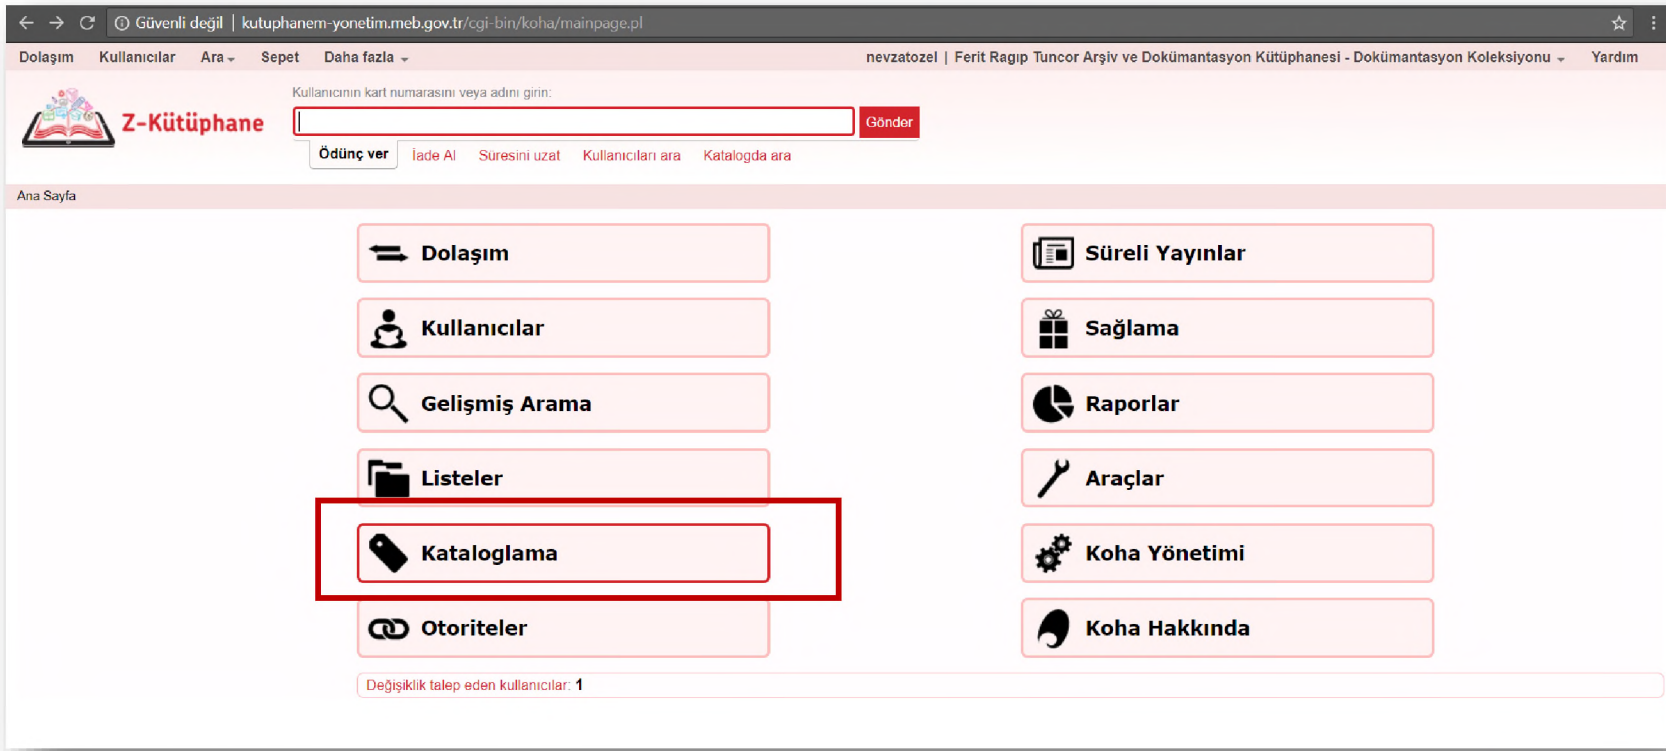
Güvenli değil | kutuphanem-yonetim.meb.gov.tr/cgi-bin/koha/mainpage.pl

Dolaşım Kullanıcılar Ara Sepet Daha fazla

nevzatozel | Ferit Ragıp Tuncor Arşiv ve Dokümantasyon Kütüphanesi - Dokümantasyon Koleksiyonu Yardım

Z-Kütüphane

Kullanıcının kart numarasını veya adını girin:

Gönder

Ödünç ver İade Al Süresini uzat Kullanıcıları ara Katalogda ara

Ana Sayfa

Dolaşım

Kullanıcılar

Gelişmiş Arama

Listeler

Kataloglama

Otoriteler

Süreli Yayınlar

Sağlama

Raporlar

Araçlar

Koha Yönetimi

Koha Hakkında

Değişiklik talep eden kullanıcılar: 1